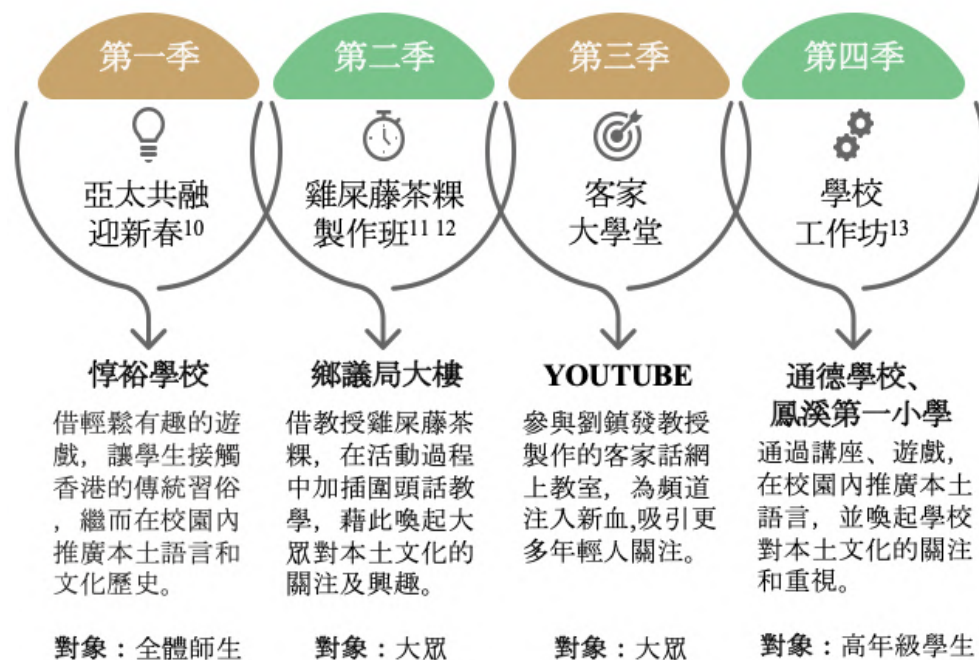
第一季

亞太共融迎新春$^{10}$

惇裕學校

借輕鬆有趣的遊戲，讓學生接觸香港的傳統習俗，繼而在校園內推廣本土語言和文化歷史。

對象：全體師生

第二季

雞屎藤茶粿製作班$^{11\ 12}$

鄉議局大樓

借教授雞屎藤茶粿，在活動過程中加插圍頭話教學，藉此喚起大眾對本土文化的關注及興趣。

對象：大眾

第三季

客家大學堂

YOUTUBE

參與劉鎮發教授製作的客家話網上教室，為頻道注入新血,吸引更多年輕人關注。

對象：大眾

第四季

學校工作坊$^{13}$

通德學校、鳳溪第一小學

通過講座、遊戲，在校園內推廣本土語言，並喚起學校對本土文化的關注和重視。

對象：高年級學生